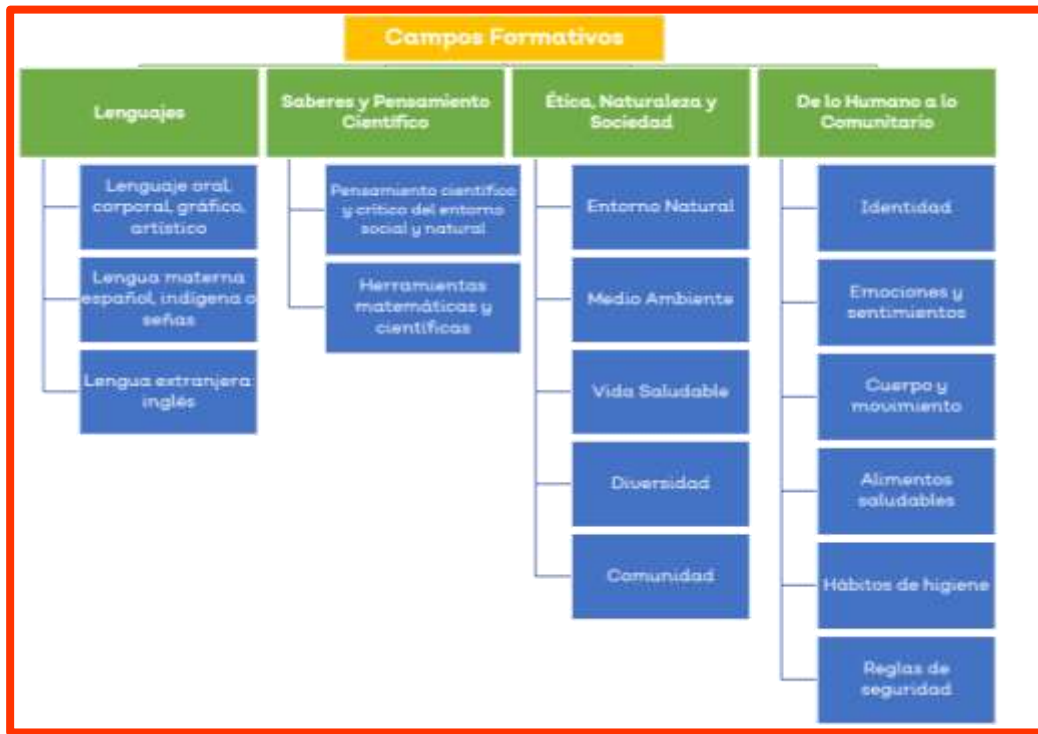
Campos Formativos

Lenguajes

Lenguaje oral, corporal, gráfico, artístico

Lengua materna español, indígena o señas

Lengua extranjera: inglés

Saberes y Pensamiento Científico

Pensamiento científico y crítico del entorno social y natural

Herramientas matemáticas y científicas

Ética, Naturaleza y Sociedad

Entorno Natural

Medio Ambiente

Vida Saludable

Diversidad

Comunidad

De lo Humano a lo Comunitario

Identidad

Emociones y sentimientos

Cuerpo y movimiento

Alimentos saludables

Hábitos de higiene

Reglas de seguridad